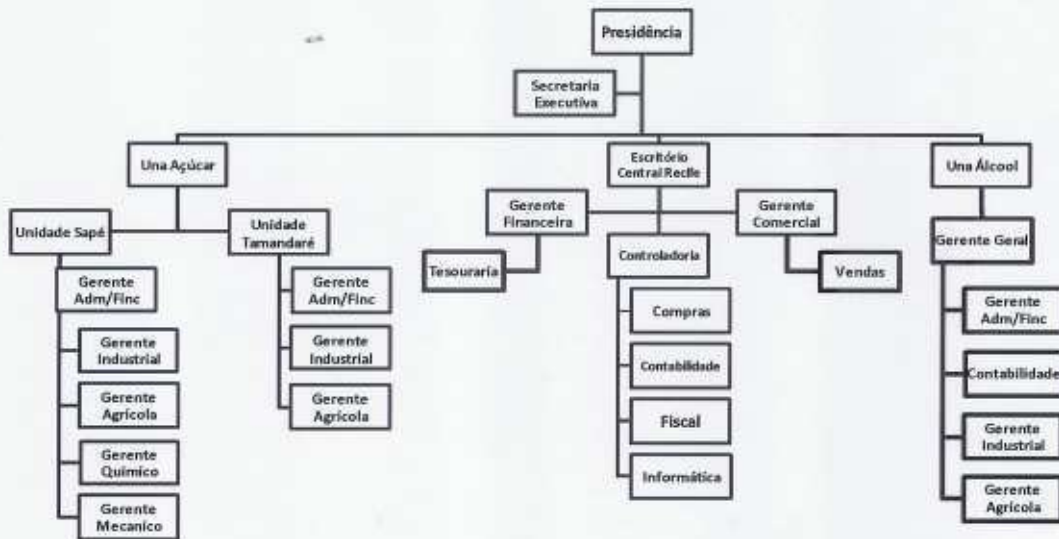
Presidência

Secretaria Executiva

Una Açúcar

Escritório Central Recife

Una Álcool

Unidade Sapé

Unidade Tamandaré

Gerente Financeira

Gerente Comercial

Gerente Geral

Gerente Adm/Finc

Gerente Adm/Finc

Tesouraria

Controladoria

Vendas

Gerente Adm/Finc

Gerente Industrial

Gerente Industrial

Compras

Contabilidade

Gerente Agrícola

Gerente Agrícola

Contabilidade

Gerente Industrial

Gerente Quimico

Fiscal

Gerente Agrícola

Gerente Mecanico

Informática